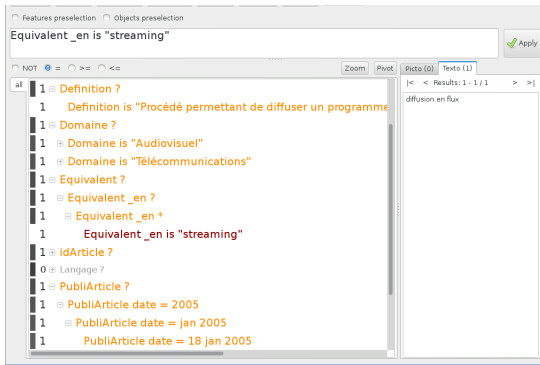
Features preselection   Objects preselection

Equivalent _en is "streaming"

Apply

NOT   =   >=   <=

Zoom   Pivot

all

1 Definition ?
1 Definition is "Procédé permettant de diffuser un programme
1 Domaine ?
1 Domaine is "Audiovisuel"
1 Domaine is "Télécommunications"
1 Equivalent ?
1 Equivalent _en ?
1 Equivalent _en *
1 Equivalent _en is "streaming"
1 idArticle ?
0 Langage ?
1 PubliArticle ?
1 PubliArticle date = 2005
1 PubliArticle date = jan 2005
1 PubliArticle date = 18 jan 2005

Picto (0)   Texts (1)

|<   <   Results: 1 - 1 / 1   >   >|

diffusion en flux